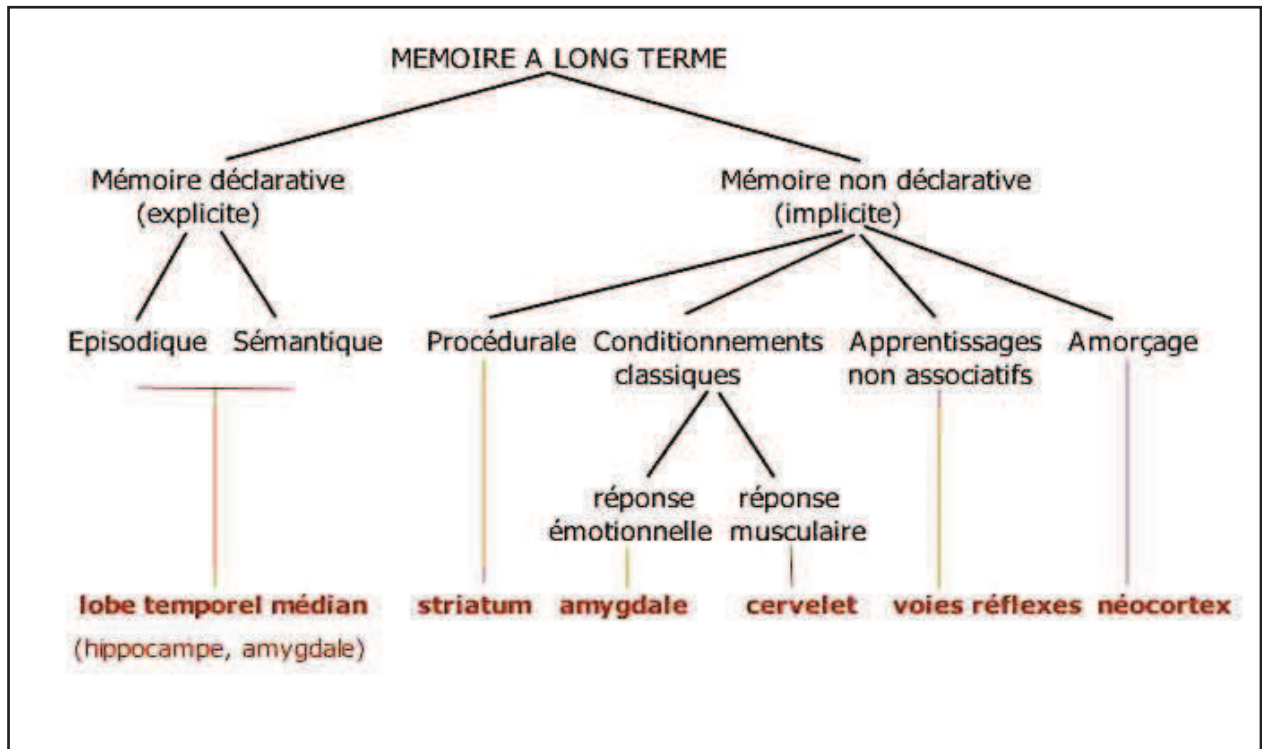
MEMOIRE A LONG TERME

Mémoire déclarative (explicite)

Mémoire non déclarative (implicite)

Episodique

Sémantique

Procédurale

Conditionnements classiques

Apprentissages non associatifs

Amorçage

réponse émotionnelle

réponse musculaire

lobe temporel médian (hippocampe, amygdale)

striatum

amygdale

cervelet

voies réflexes

néocortex